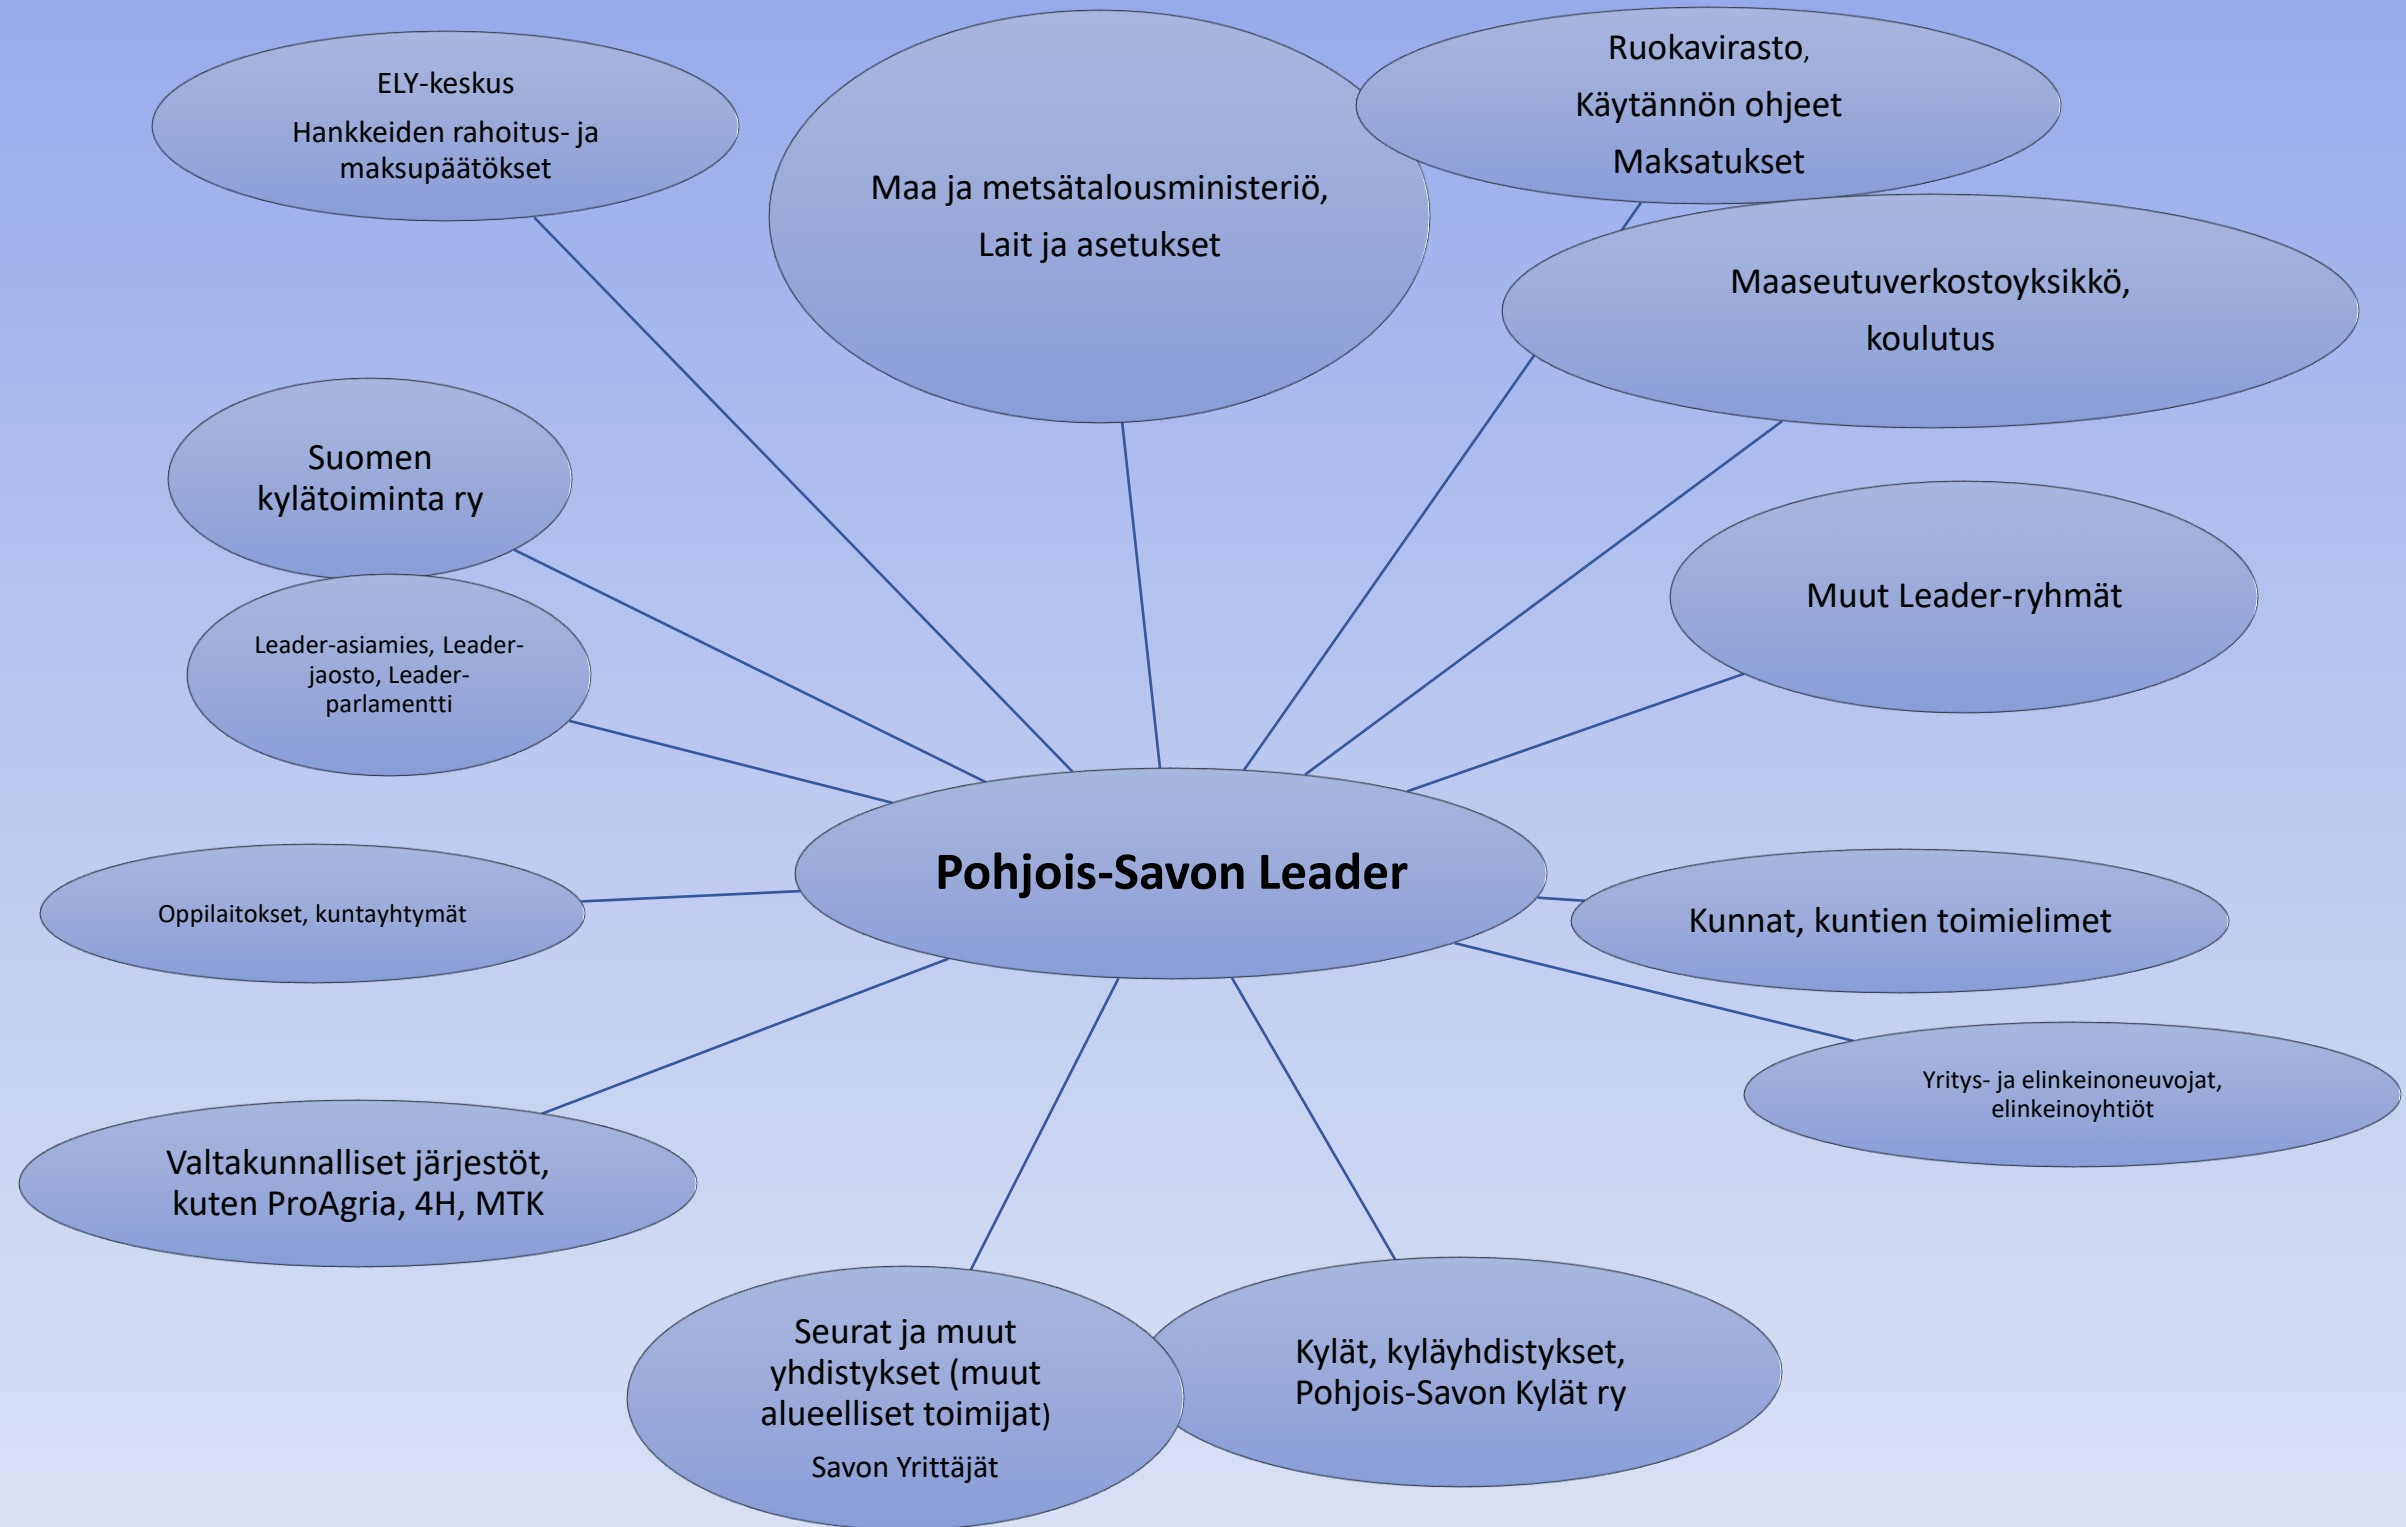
ELY-keskus

Hankkeiden rahoitus- ja maksupäätökset

Maa ja metsätalousministeriö,

Lait ja asetukset

Ruokavirasto,

Käytännön ohjeet

Maksatukset

Maaseutuverkostoyksikkö,

koulutus

Suomen kylätoiminta ry

Leader-asiamies, Leader-jaosto, Leader-parlamentti

Muut Leader-ryhmät

Pohjois-Savon Leader

Oppilaitokset, kuntayhtymät

Kunnat, kuntien toimielimet

Yritys- ja elinkeinoneuvojat, elinkeinoyhtiöt

Valtakunnalliset järjestöt, kuten ProAgria, 4H, MTK

Seurat ja muut yhdistykset (muut alueelliset toimijat)

Savon Yrittäjät

Kylät, kyläyhdistykset, Pohjois-Savon Kylät ry